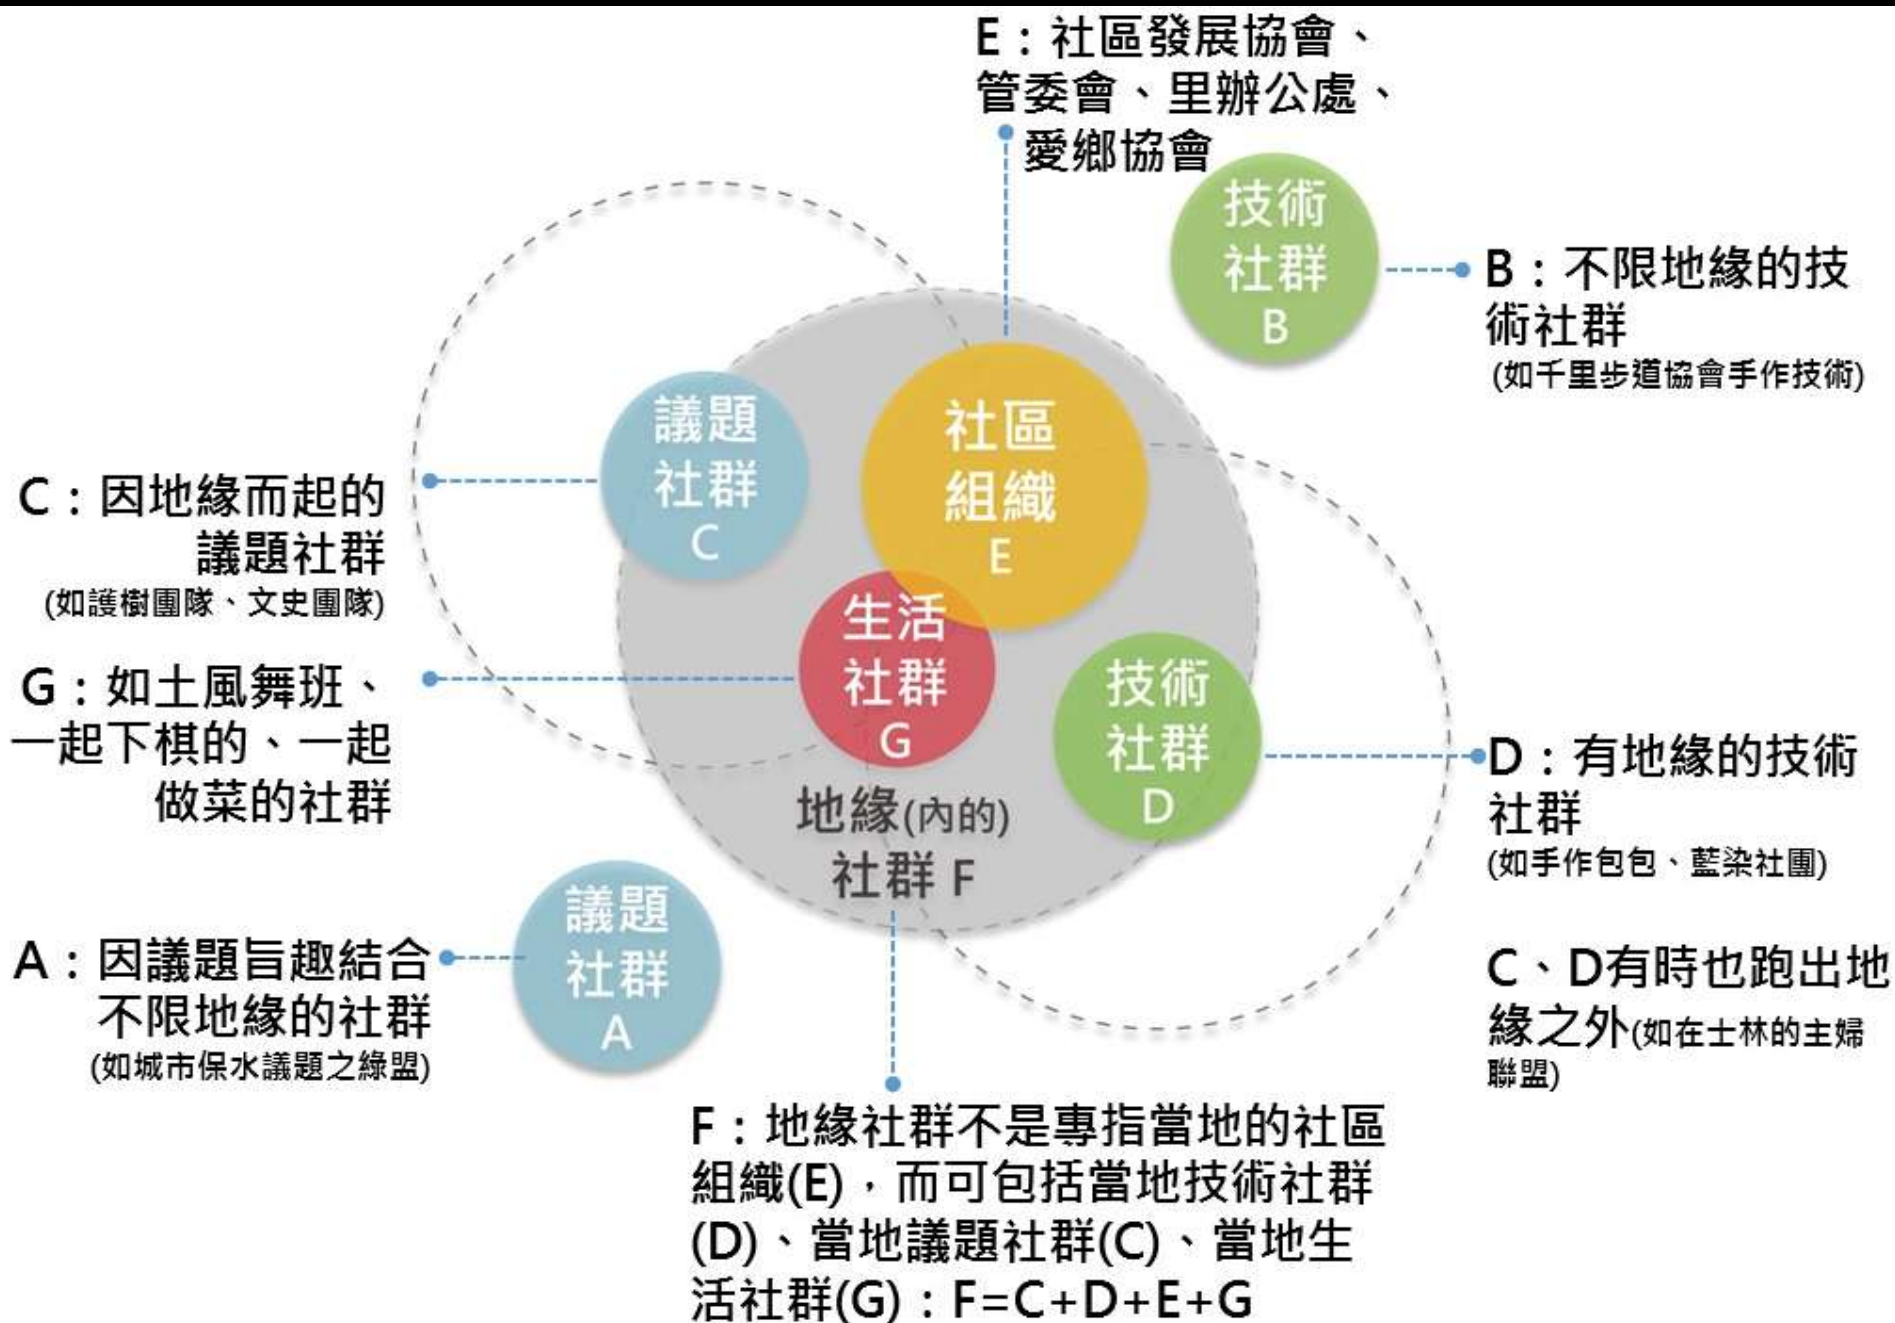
E：社區發展協會、管委會、里辦公處、愛鄉協會

技術社群 B

B：不限地緣的技術社群
(如千里步道協會手作技術)

議題社群 C

社區組織 E

C：因地緣而起的議題社群
(如護樹團隊、文史團隊)

生活社群 G

G：如土風舞班、一起下棋的、一起做菜的社群

技術社群 D

D：有地緣的技術社群
(如手作包包、藍染社團)

地緣(內的)社群 F

議題社群 A

A：因議題旨趣結合不限地緣的社群
(如城市保水議題之綠盟)

C、D有時也跑出地緣之外(如在士林的主婦聯盟)

F：地緣社群不是專指當地的社區組織(E)，而可包括當地技術社群(D)、當地議題社群(C)、當地生活社群(G)：F=C+D+E+G